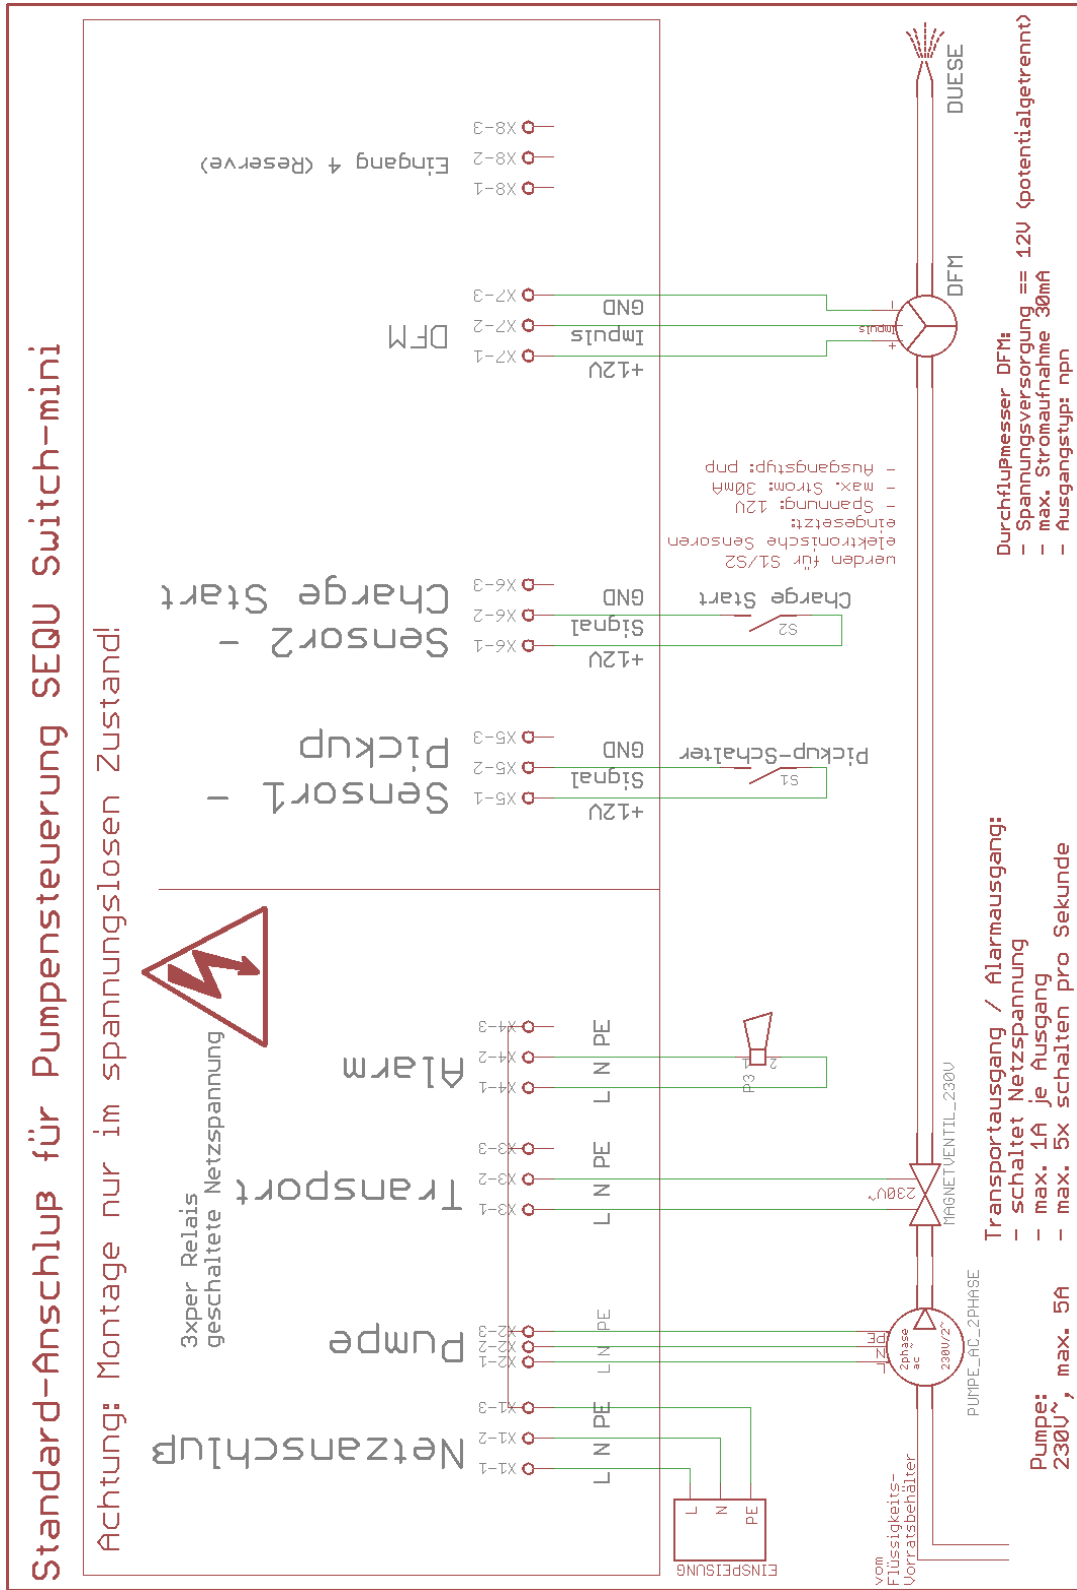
Standard-Anschluß für Pumpensteuerung SEQU Switch-mini

Achtung: Montage nur im spannungslosen Zustand!

3xper Relais geschaltete Netzspannung

Netzanschlug

Pumpe

Transport

Alarm

Sensor1 - Pickup

Sensor2 - Charge Start

DFM

Eingang 4 (Reserve)

X1-1 X1-2 X1-3
L N PE
X2-1 X2-2 X2-3
L N PE
X3-1 X3-2 X3-3
L N PE
X4-1 X4-2 X4-3
L N PE
X5-1 X5-2 X5-3
+12V Signal GND
X6-1 X6-2 X6-3
+12V Signal GND
X7-1 X7-2 X7-3
+12V Impuls GND
X8-1 X8-2 X8-3

EINSPEISUNG
L N PE

Pickup-Schalter
S1

Charge Start
S2

werden für S1/S2
elektronische Sensoren
eingesetzt:
- Spannung: 12V
- max. Strom: 30mA
- Ausgangstyp: pnp

P3 1 2

230V~
MAGNETVENTIL_230V

PE N L
2phase ac 230V/2~
PUMPE_AC_2PHASE

vom Flüssigkeits-Vorratsbehälter

DFM
- Impuls +

DUESE

Durchflußmesser DFM:
- Spannungsversorgung == 12V (potentialgetrennt)
- max. Stromaufnahme 30mA
- Ausgangstyp: npn

Transportausgang / Alarmausgang:
- schaltet Netzspannung
- max. 1A je Ausgang
- max. 5x schalten pro Sekunde

Pumpe:
230V~, max. 5A